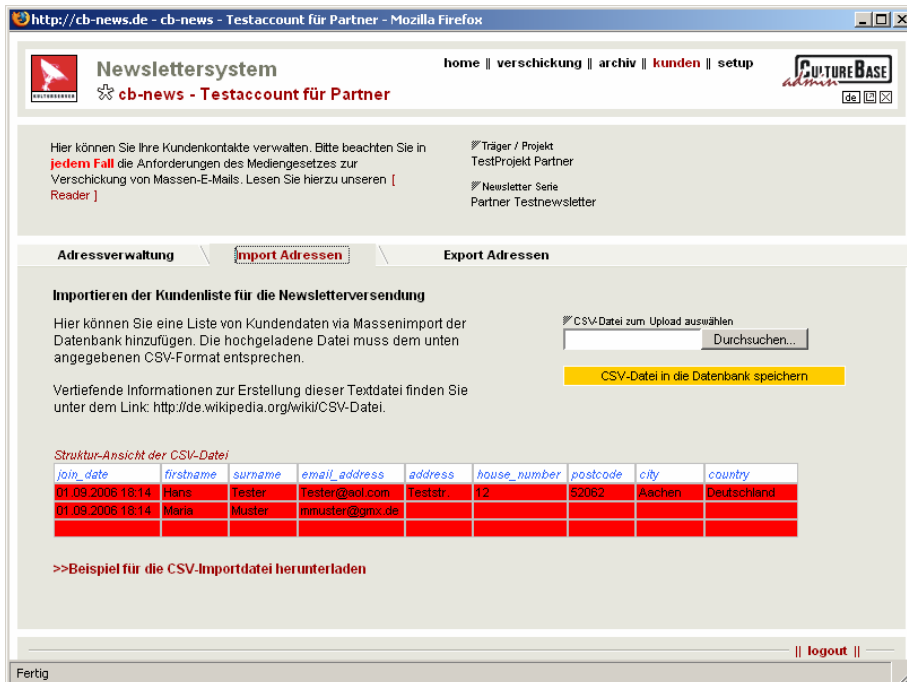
http://cb-news.de - cb-news - Testaccount für Partner - Mozilla Firefox

Newslettersystem
cb-news - Testaccount für Partner

home || verschickung || archiv || kunden || setup

CULTUREBASE admin
de

Hier können Sie Ihre Kundenkontakte verwalten. Bitte beachten Sie in jedem Fall die Anforderungen des Mediengesetzes zur Verschickung von Massen-E-Mails. Lesen Sie hierzu unseren [ Reader ]

Träger / Projekt
TestProjekt Partner

Newsletter Serie
Partner Testnewsletter

Adressverwaltung | Import Adressen | Export Adressen

Importieren der Kundenliste für die Newsletterversendung

Hier können Sie eine Liste von Kundendaten via Massenimport der Datenbank hinzufügen. Die hochgeladene Datei muss dem unten angegebenen CSV-Format entsprechen.

Vertiefende Informationen zur Erstellung dieser Textdatei finden Sie unter dem Link: http://de.wikipedia.org/wiki/CSV-Datei.

CSV-Datei zum Upload auswählen
Durchsuchen...
CSV-Datei in die Datenbank speichern

Struktur-Ansicht der CSV-Datei

| join_date | firstname | surname | email_address | address | house_number | postcode | city | country |
|---|---|---|---|---|---|---|---|---|
| 01.09.2006 18:14 | Hans | Tester | Tester@aol.com | Teststr. | 12 | 52062 | Aachen | Deutschland |
| 01.09.2006 18:14 | Maria | Muster | mmuster@gmx.de | | | | | |
| | | | | | | | | |

>>Beispiel für die CSV-Importdatei herunterladen

|| logout ||

Fertig